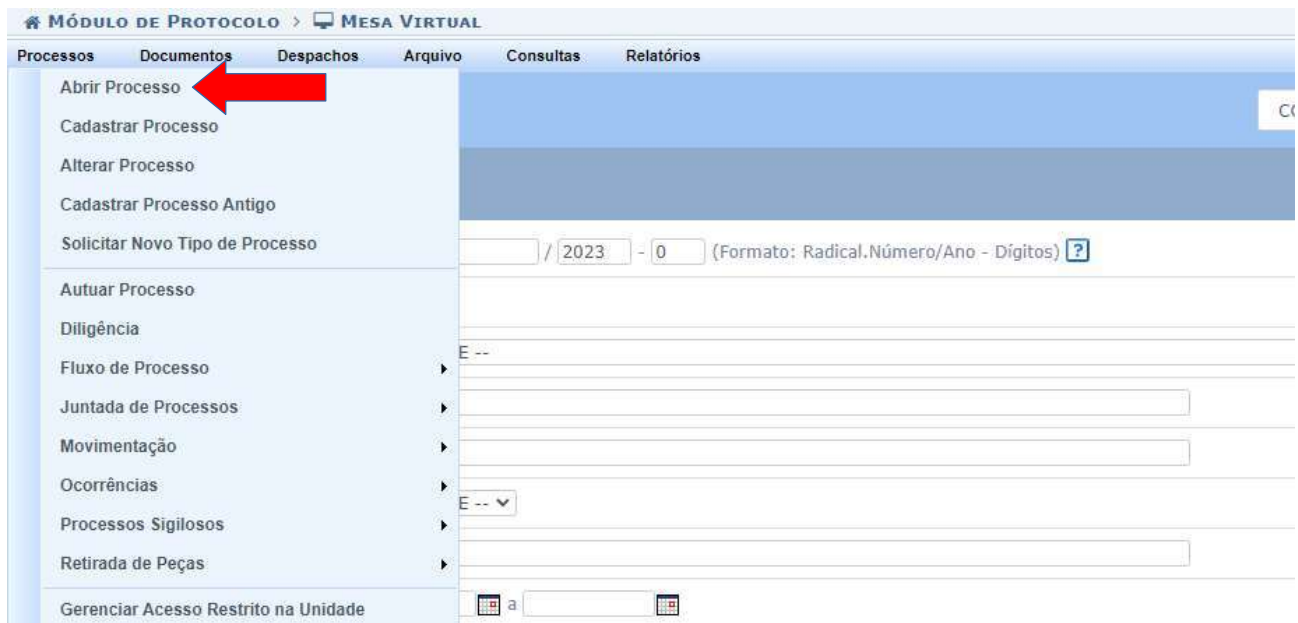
MÓDULO DE PROTOCOLO > MESA VIRTUAL

Processos Documentos Despachos Arquivo Consultas Relatórios

Abrir Processo
Cadastrar Processo
Alterar Processo
Cadastrar Processo Antigo
Solicitar Novo Tipo de Processo
Autuar Processo
Diligência
Fluxo de Processo
Juntada de Processos
Movimentação
Ocorrências
Processos Sigilosos
Retirada de Peças
Gerenciar Acesso Restrito na Unidade

CO

/ 2023 - 0 (Formato: Radical.Número/Ano - Dígitos) ?

E --

E --

a